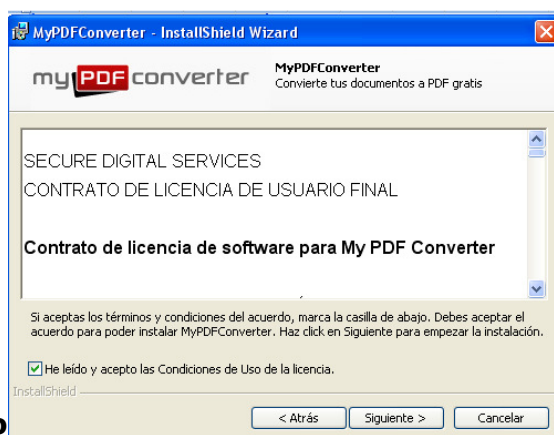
MyPDFConverter - InstallShield Wizard

my PDF converter

MyPDFConverter
Convierte tus documentos a PDF gratis

SECURE DIGITAL SERVICES
CONTRATO DE LICENCIA DE USUARIO FINAL

Contrato de licencia de software para My PDF Converter

Si aceptas los términos y condiciones del acuerdo, marca la casilla de abajo. Debes aceptar el acuerdo para poder instalar MyPDFConverter. Haz click en Siguiente para empezar la instalación.

He leído y acepto las Condiciones de Uso de la licencia.

InstallShield

< Atrás   Siguiente >   Cancelar